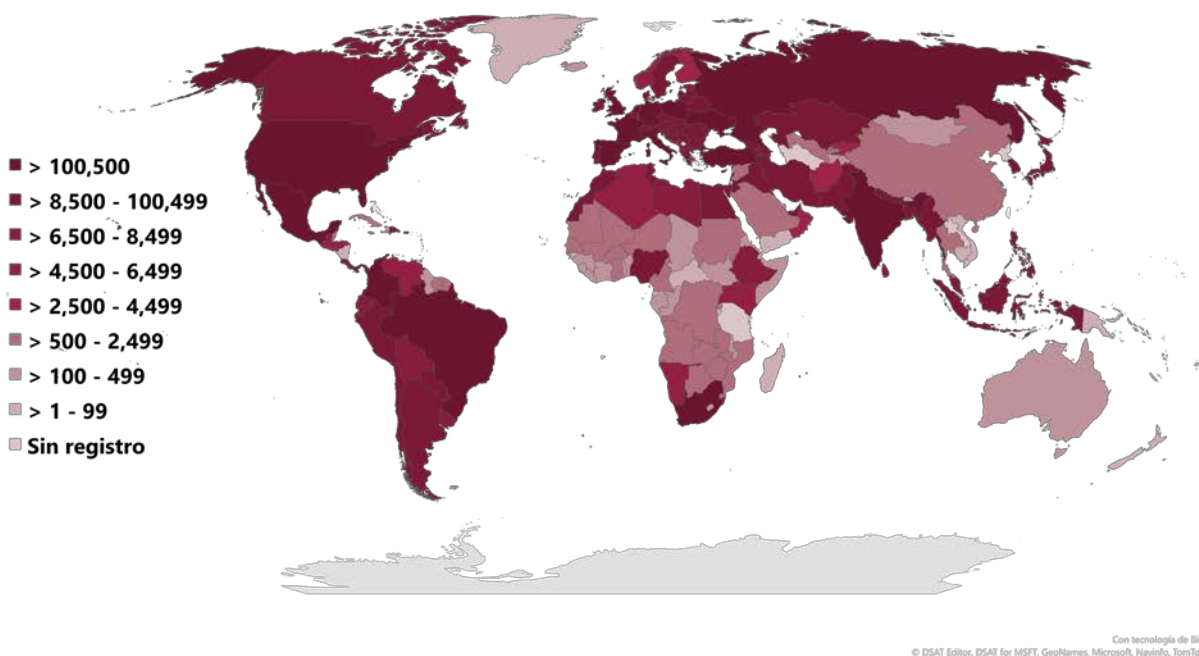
> 100,500
> 8,500 - 100,499
> 6,500 - 8,499
> 4,500 - 6,499
> 2,500 - 4,499
> 500 - 2,499
> 100 - 499
> 1 - 99
Sin registro

Con tecnología de Bi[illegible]
© DSAT Editor, DSAT for MSFT, GeoNames, Microsoft, Navinfo, TomTo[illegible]